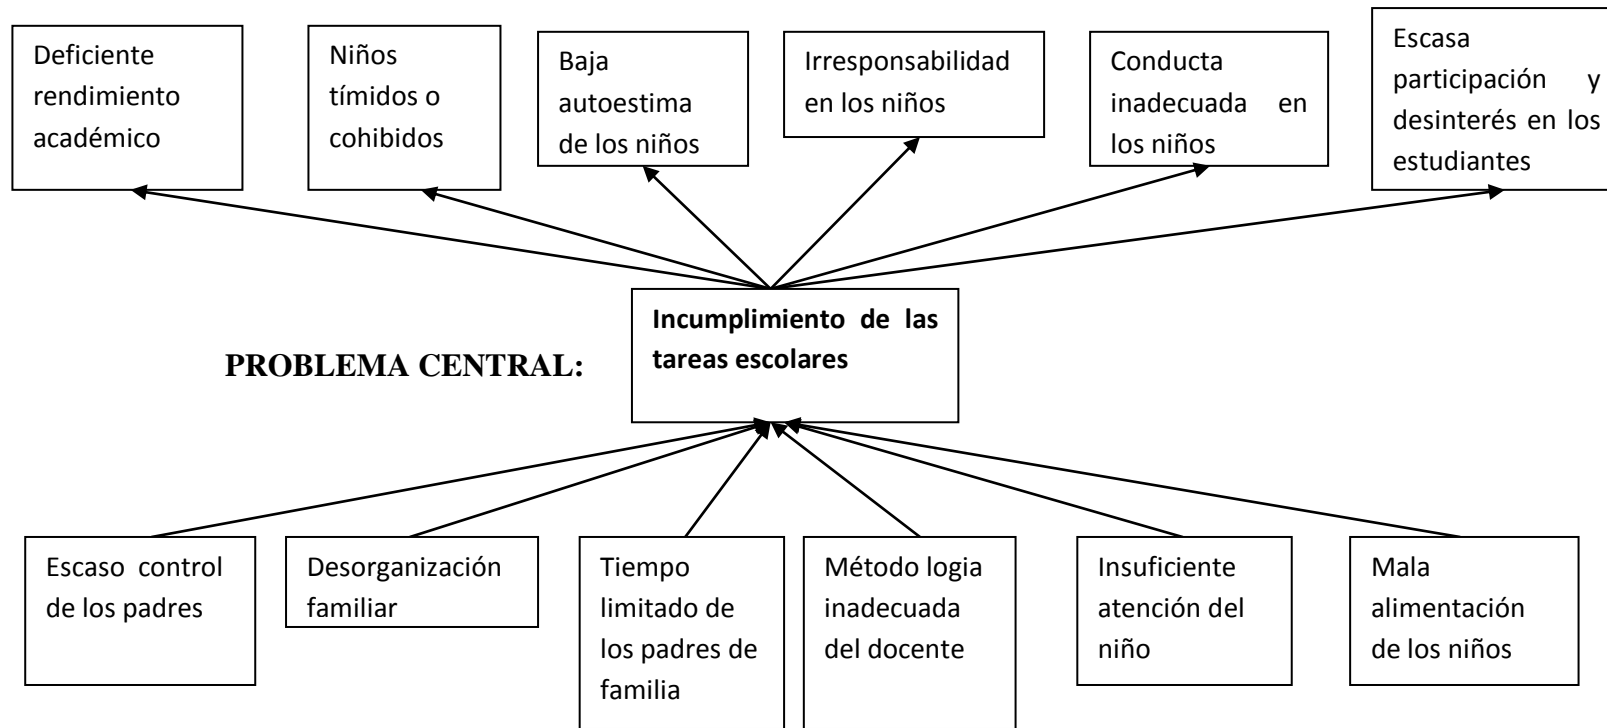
Deficiente rendimiento académico

Niños tímidos o cohibidos

Baja autoestima de los niños

Irresponsabilidad en los niños

Conducta inadecuada en los niños

Escasa participación y desinterés en los estudiantes

PROBLEMA CENTRAL:

**Incumplimiento de las tareas escolares**

Escaso control de los padres

Desorganización familiar

Tiempo limitado de los padres de familia

Método logia inadecuada del docente

Insuficiente atención del niño

Mala alimentación de los niños